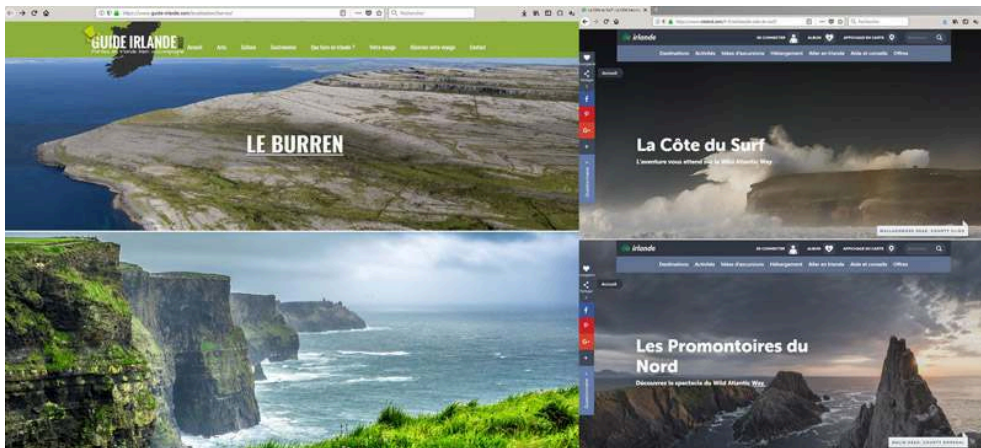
GUIDE IRLANDE

Accueil Avis Culture Gastronomie Que faire en Irlande ? Votre voyage Réserver votre voyage Contact

LE BURREN

Irlande SE CONNECTER ALBUM AFFICHAGE DE CARTE

Destinations Activités Idées d'excursions Hébergement Aller en Irlande Aide et conseils Offres

Accueil

La Côte du Surf

L'aventure vous attend sur la Wild Atlantic Way

MULLAGHMORE HEAD, COUNTY SLIGO

Irlande SE CONNECTER ALBUM AFFICHAGE DE CARTE

Destinations Activités Idées d'excursions Hébergement Aller en Irlande Aide et conseils Offres

Accueil

Les Promontoires du Nord

Découvrez le spectacle du Wild Atlantic Way

MALIN HEAD, COUNTY DONEGAL